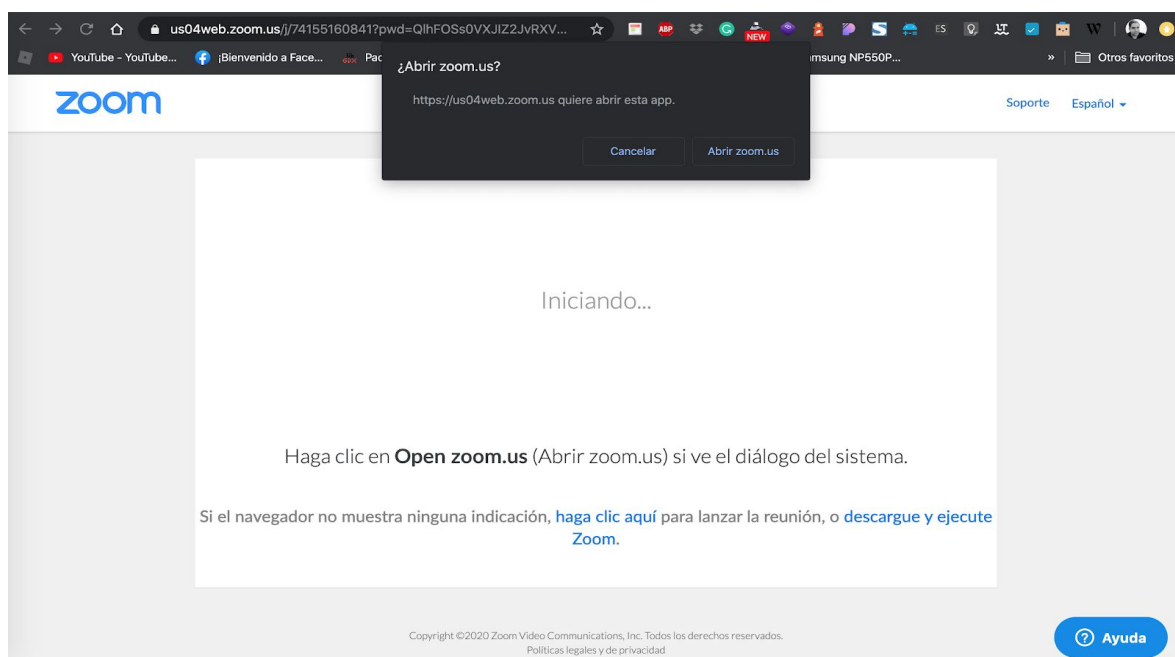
us04web.zoom.us/j/74155160841?pwd=QlhFOSs0VXJIZ2JvRXV...

NEW

ES

YouTube - YouTube... ¡Bienvenido a Face... Pac

msung NP550P...

» Otros favoritos

¿Abrir zoom.us?

https://us04web.zoom.us quiere abrir esta app.

Cancelar Abrir zoom.us

zoom

Soporte Español

Iniciando...

Haga clic en **Open zoom.us** (Abrir zoom.us) si ve el diálogo del sistema.

Si el navegador no muestra ninguna indicación, haga clic aquí para lanzar la reunión, o descargue y ejecute Zoom.

Copyright ©2020 Zoom Video Communications, Inc. Todos los derechos reservados.
Políticas legales y de privacidad

Ayuda